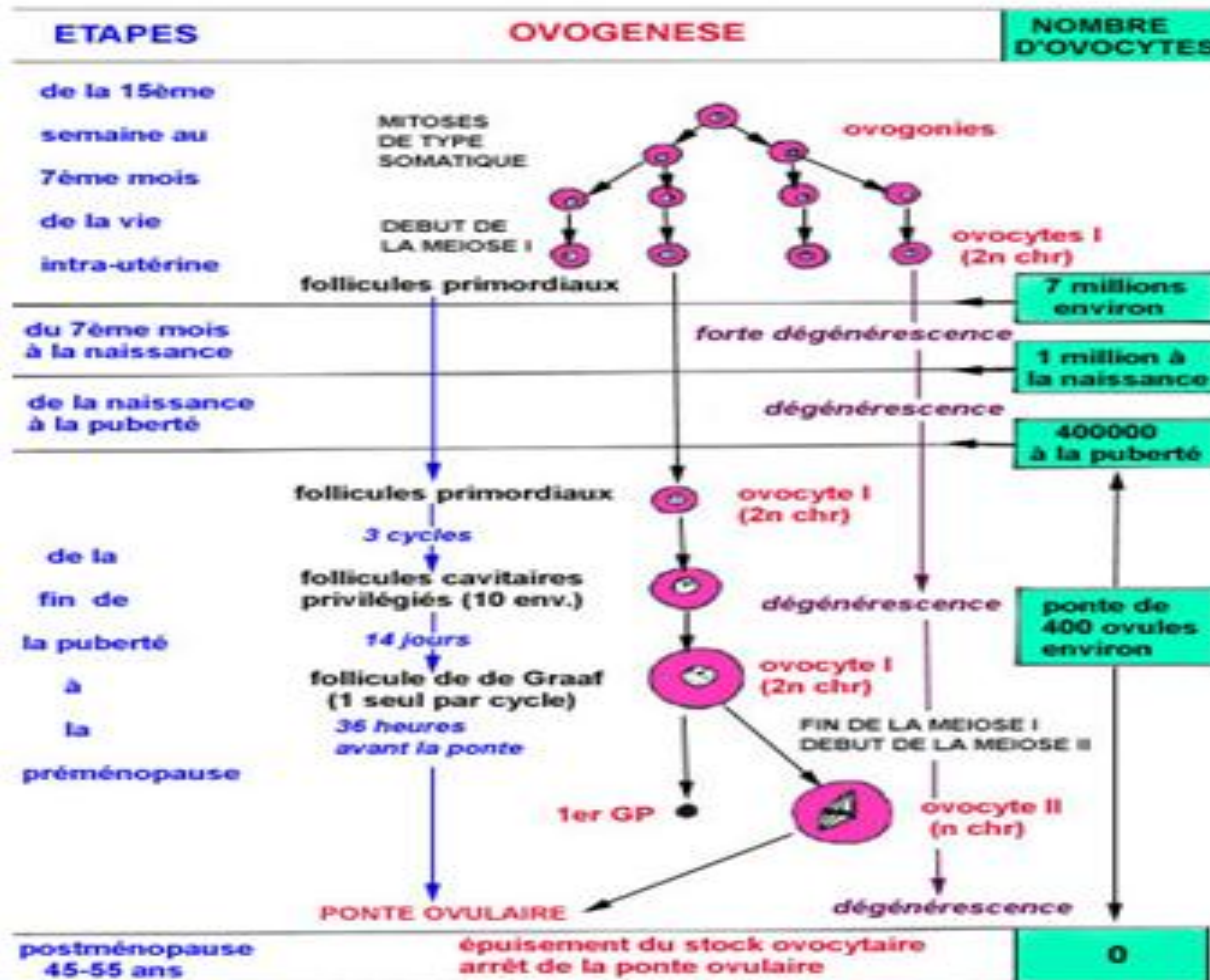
ETAPES

OVOGENESE

NOMBRE D'OVOCYTES

de la 15ème semaine au 7ème mois de la vie intra-utérine

MITOSES DE TYPE SOMATIQUE

ovogonies

DEBUT DE LA MEIOSE I

ovocytes I (2n chr)

follicules primordiaux

7 millions environ

du 7ème mois à la naissance

forte dégénérescence

1 million à la naissance

de la naissance à la puberté

dégénérescence

400000 à la puberté

follicules primordiaux

ovocyte I (2n chr)

3 cycles

de la fin de la puberté à la préménopause

follicules cavitaires privilégiés (10 env.)

dégénérescence

ponte de 400 ovules environ

14 jours

follicule de de Graaf (1 seul par cycle)

ovocyte I (2n chr)

36 heures avant la ponte

FIN DE LA MEIOSE I DEBUT DE LA MEIOSE II

1er GP

ovocyte II (n chr)

PONTE OVULAIRE

dégénérescence

postménopause 45-55 ans

épuisement du stock ovocytaire arrêt de la ponte ovulaire

0